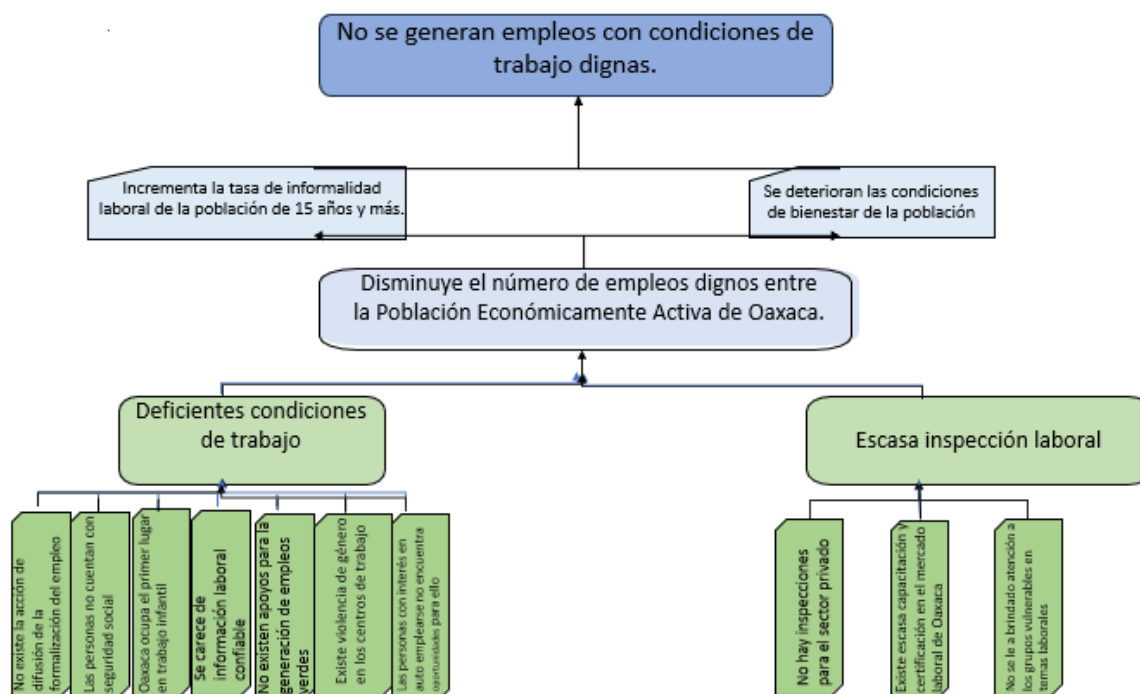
No se generan empleos con condiciones de trabajo dignas.

Incrementa la tasa de informalidad laboral de la población de 15 años y más.

Se deterioran las condiciones de bienestar de la población

Disminuye el número de empleos dignos entre la Población Económicamente Activa de Oaxaca.

Deficientes condiciones de trabajo

Escasa inspección laboral

No existe la acción de difusión de la formalización del empleo

Las personas no cuentan con seguridad social

Oaxaca ocupa el primer lugar en trabajo infantil

Se carece de información laboral confiable

No existen apoyos para la generación de empleos verdes

Existe violencia de género en los centros de trabajo

Las personas con interés en auto emplearse no encuentra oportunidades para ello

No hay inspecciones para el sector privado

Existe escasa capacitación y certificación en el mercado laboral de Oaxaca

No se le a brindado atención a los grupos vulnerables en temas laborales